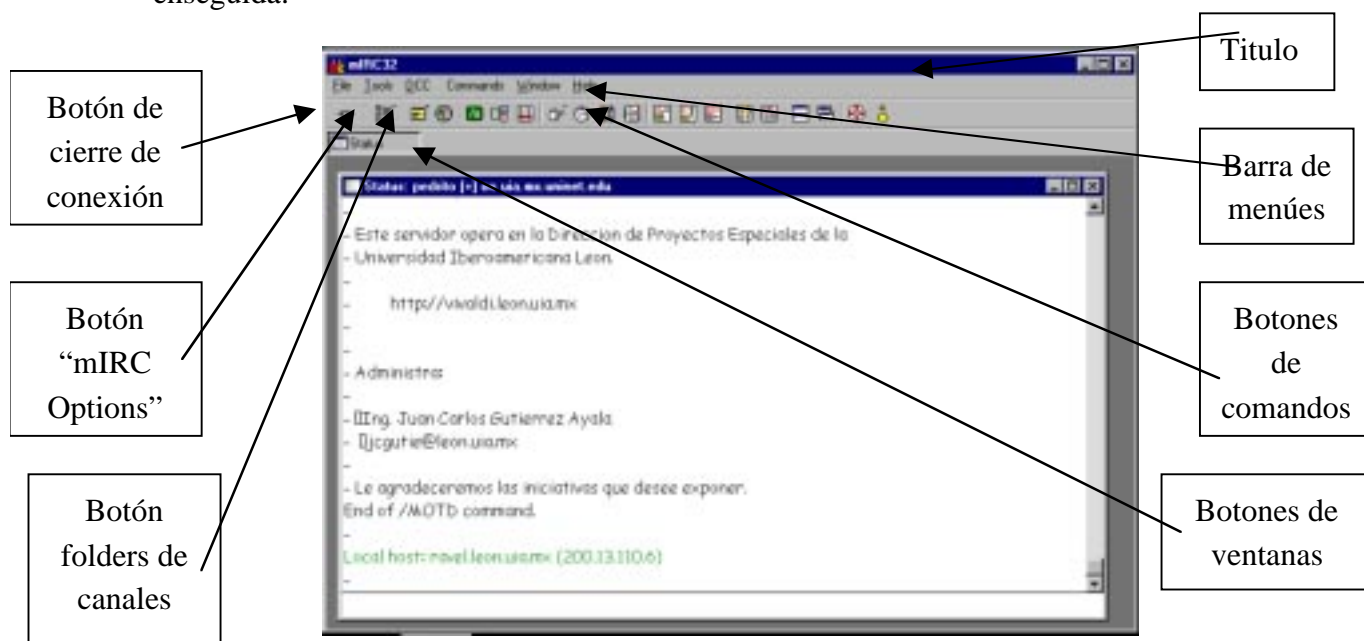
enseguida:

mIRC32

File Tools DCC Commands Window Help

Status

Status: pedrito [+] ... uia.mx.uninet.edu

- Este servidor opera en la Direccion de Proyectos Especiales de la
- Universidad Iberoamericana Leon.
-
- http://vivaldi.leon.uia.mx
-
-
- Administra:
-
- Ing. Juan Carlos Gutierrez Ayala
- jcgutie@leon.uia.mx
-
- Le agradeceremos las iniciativas que desee exponer.
End of /MOTD command.
-
Local host: naval.leon.uia.mx (200.13.110.6)
-

Titulo

Botón de cierre de conexión

Barra de menúes

Botón "mIRC Options"

Botones de comandos

Botón folders de canales

Botones de ventanas